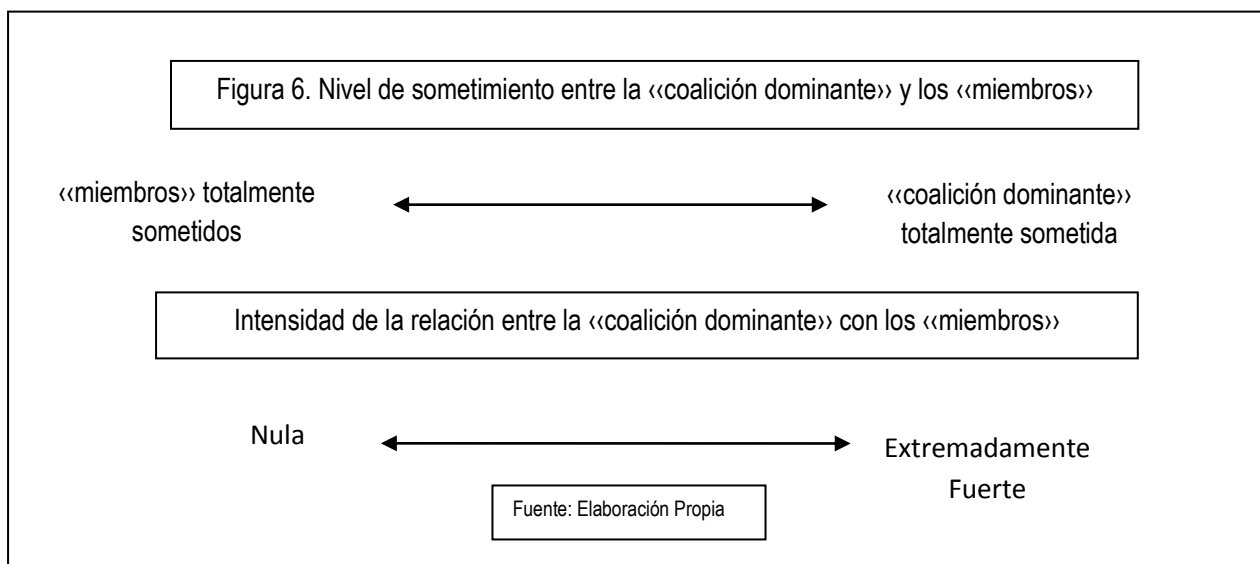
Figura 6. Nivel de sometimiento entre la ‹‹coalición dominante›› y los ‹‹miembros››

‹‹miembros›› totalmente sometidos

‹‹coalición dominante›› totalmente sometida

Intensidad de la relación entre la ‹‹coalición dominante›› con los ‹‹miembros››

Nula

Extremadamente Fuerte

Fuente: Elaboración Propia